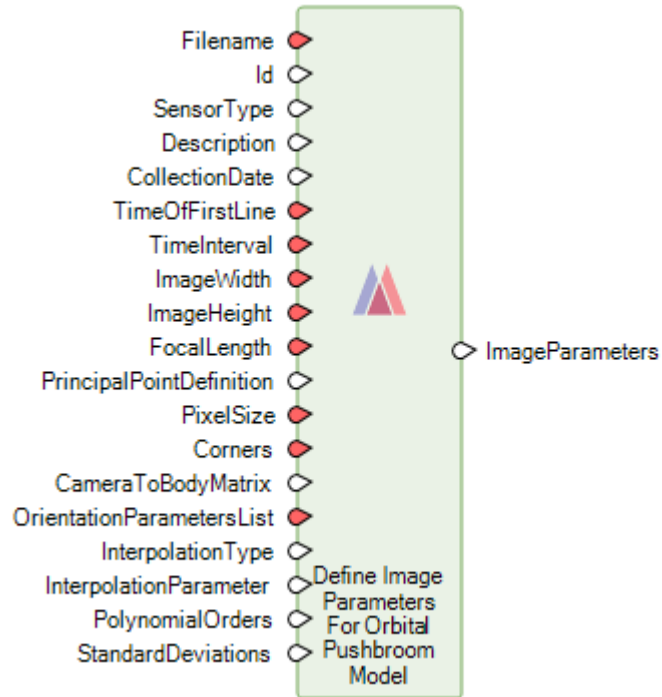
Filename
Id
SensorType
Description
CollectionDate
TimeOfFirstLine
TimeInterval
ImageWidth
ImageHeight
FocalLength
PrincipalPointDefinition
PixelSize
Corners
CameraToBodyMatrix
OrientationParametersList
InterpolationType
InterpolationParameter
PolynomialOrders
StandardDeviations

ImageParameters

Define Image Parameters For Orbital Pushbroom Model